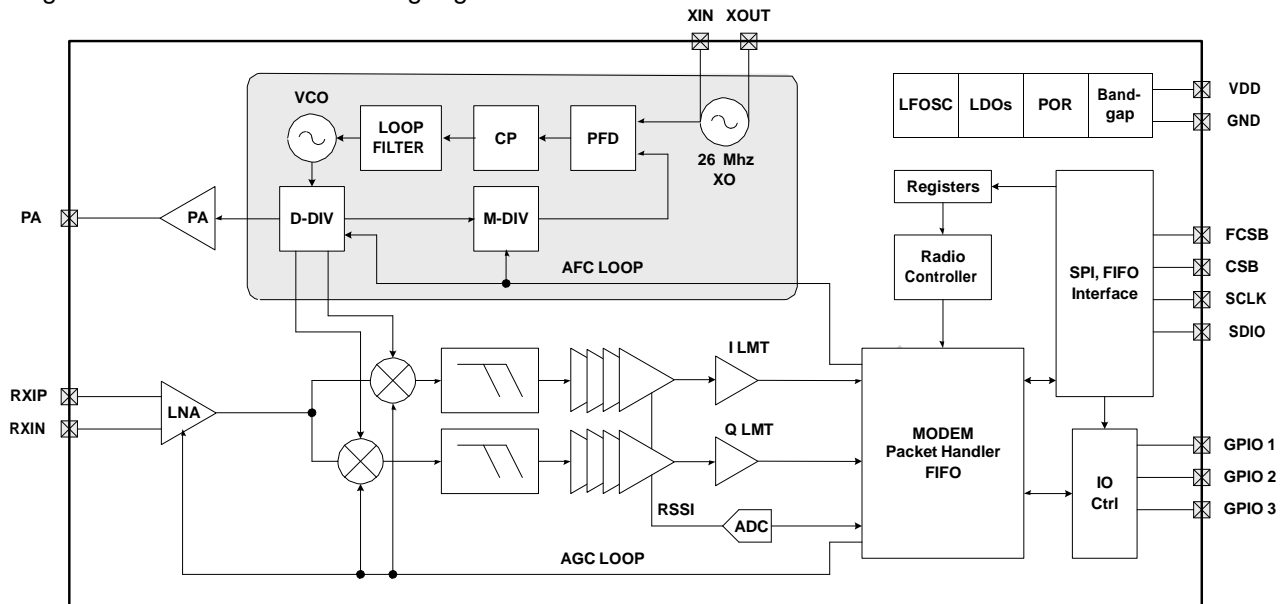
XIN XOUT

VCO
LOOP FILTER
CP
PFD
26 Mhz XO
D-DIV
M-DIV
AFC LOOP

| LFOSC | LDOs | POR | Band-gap |
|---|---|---|---|

VDD
GND

Registers
Radio Controller
SPI, FIFO Interface

FCSB
CSB
SCLK
SDIO

PA
PA

RXIP
RXIN
LNA

I LMT
Q LMT
RSSI
ADC

MODEM
Packet Handler
FIFO

IO
Ctrl

GPIO 1
GPIO 2
GPIO 3

AGC LOOP